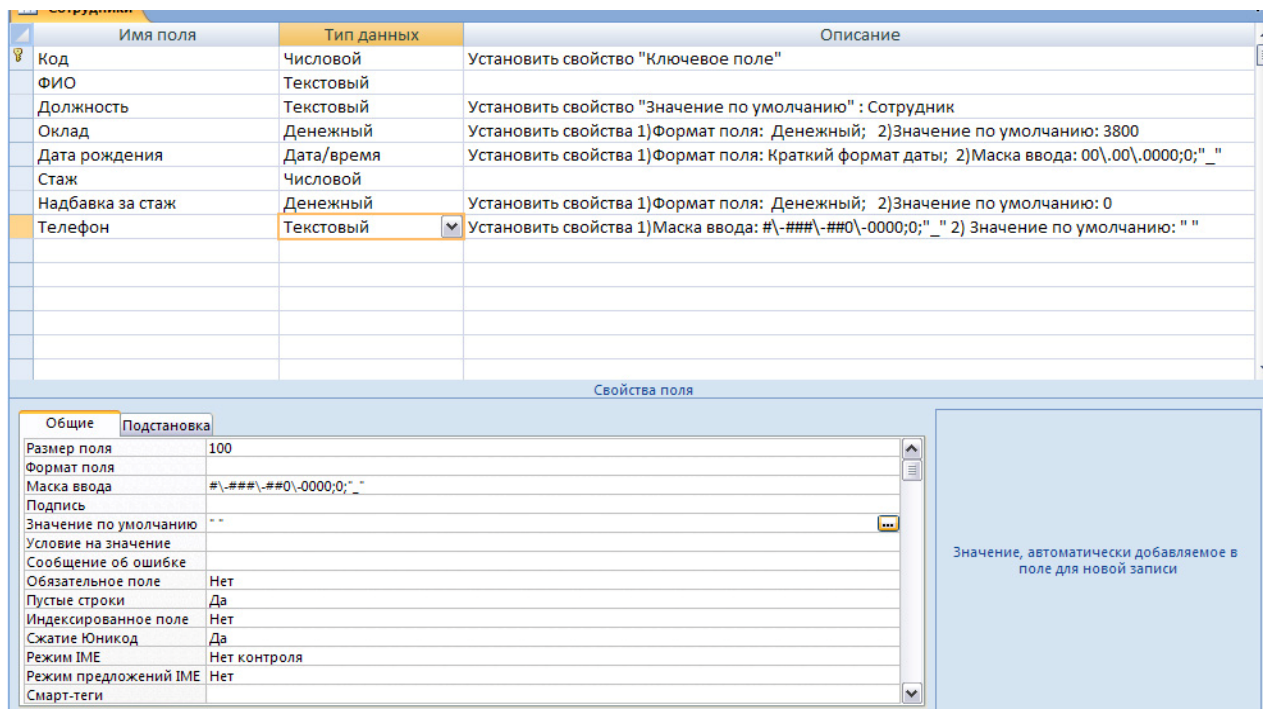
| Имя поля | Тип данных | Описание |
|---|---|---|
| Код | Числовой | Установить свойство "Ключевое поле" |
| ФИО | Текстовый | |
| Должность | Текстовый | Установить свойство "Значение по умолчанию" : Сотрудник |
| Оклад | Денежный | Установить свойства 1)Формат поля: Денежный; 2)Значение по умолчанию: 3800 |
| Дата рождения | Дата/время | Установить свойства 1)Формат поля: Краткий формат даты; 2)Маска ввода: 00\.00\.0000;0;"_" |
| Стаж | Числовой | |
| Надбавка за стаж | Денежный | Установить свойства 1)Формат поля: Денежный; 2)Значение по умолчанию: 0 |
| Телефон | Текстовый | Установить свойства 1)Маска ввода: #\-###\-##0\-0000;0;"_" 2) Значение по умолчанию: " " |

Свойства поля

Общие | Подстановка

| | |
|---|---|
| Размер поля | 100 |
| Формат поля | |
| Маска ввода | #\-###\-##0\-0000;0;"_" |
| Подпись | |
| Значение по умолчанию | " " |
| Условие на значение | |
| Сообщение об ошибке | |
| Обязательное поле | Нет |
| Пустые строки | Да |
| Индексированное поле | Нет |
| Сжатие Юникод | Да |
| Режим IME | Нет контроля |
| Режим предложений IME | Нет |
| Смарт-теги | |

Значение, автоматически добавляемое в поле для новой записи